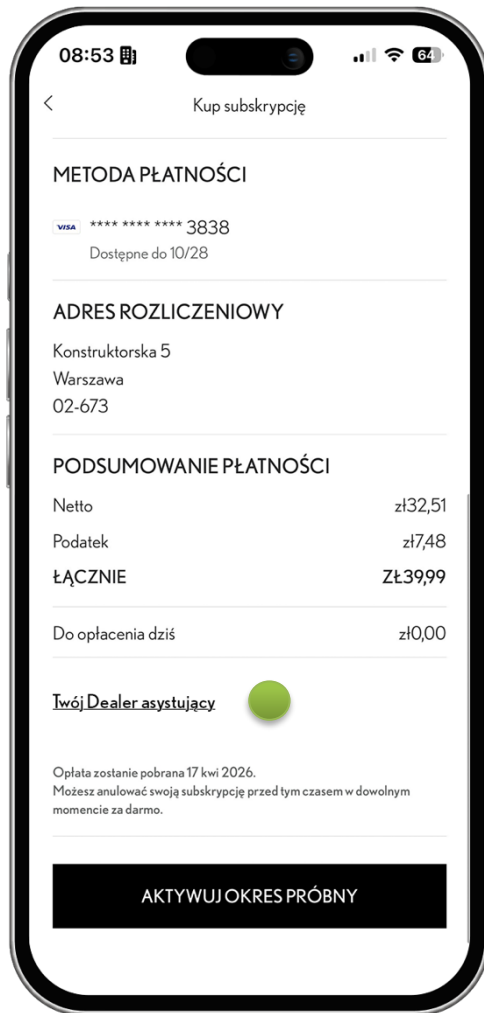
08:53
64

<
Kup subskrypcję

METODA PŁATNOŚCI

VISA **** **** **** 3838
Dostępne do 10/28

ADRES ROZLICZENIOWY

Konstruktorska 5
Warszawa
02-673

PODSUMOWANIE PŁATNOŚCI

| Netto | zł32,51 |
|---|---|
| Podatek | zł7,48 |
| ŁĄCZNIE | ZŁ39,99 |

Do opłacenia dziś zł0,00

Twój Dealer asystujący

Opłata zostanie pobrana 17 kwi 2026.
Możesz anulować swoją subskrypcję przed tym czasem w dowolnym momencie za darmo.

AKTYWUJ OKRES PRÓBNY